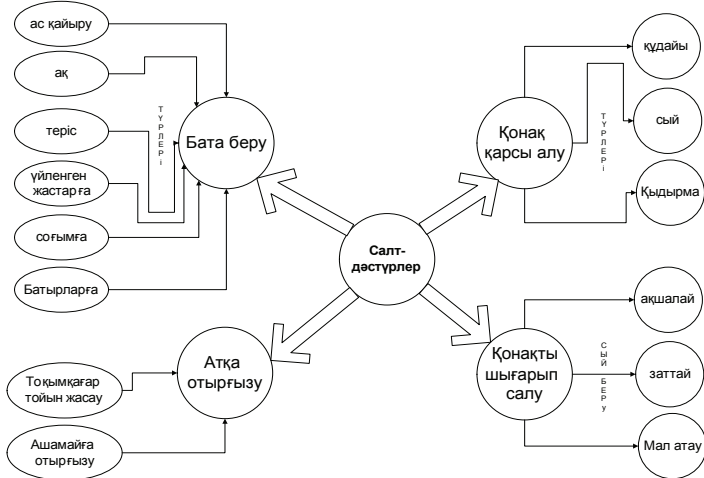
ас қайыру

ақ

теріс

үйленген жастарға

соғымға

Батырларға

ТҮРЛЕРІ

Бата беру

Салт-дәстүрлер

Қонақ қарсы алу

ТҮРЛЕРІ

құдайы

сый

Қыдырма

Атқа отырғызу

Тоқымқағар тойын жасау

Ашамайға отырғызу

Қонақты шығарып салу

СЫЙ БЕРУ

ақшалай

заттай

Мал атау